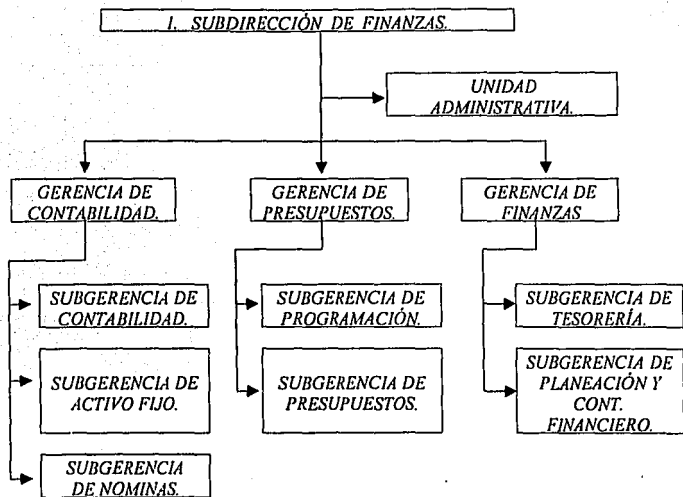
1. SUBDIRECCIÓN DE FINANZAS.

UNIDAD ADMINISTRATIVA.

GERENCIA DE CONTABILIDAD.

GERENCIA DE PRESUPUESTOS.

GERENCIA DE FINANZAS

SUBGERENCIA DE CONTABILIDAD.

SUBGERENCIA DE ACTIVO FIJO.

SUBGERENCIA DE NOMINAS.

SUBGERENCIA DE PROGRAMACIÓN.

SUBGERENCIA DE PRESUPUESTOS.

SUBGERENCIA DE TESORERÍA.

SUBGERENCIA DE PLANEACIÓN Y CONT. FINANCIERO.